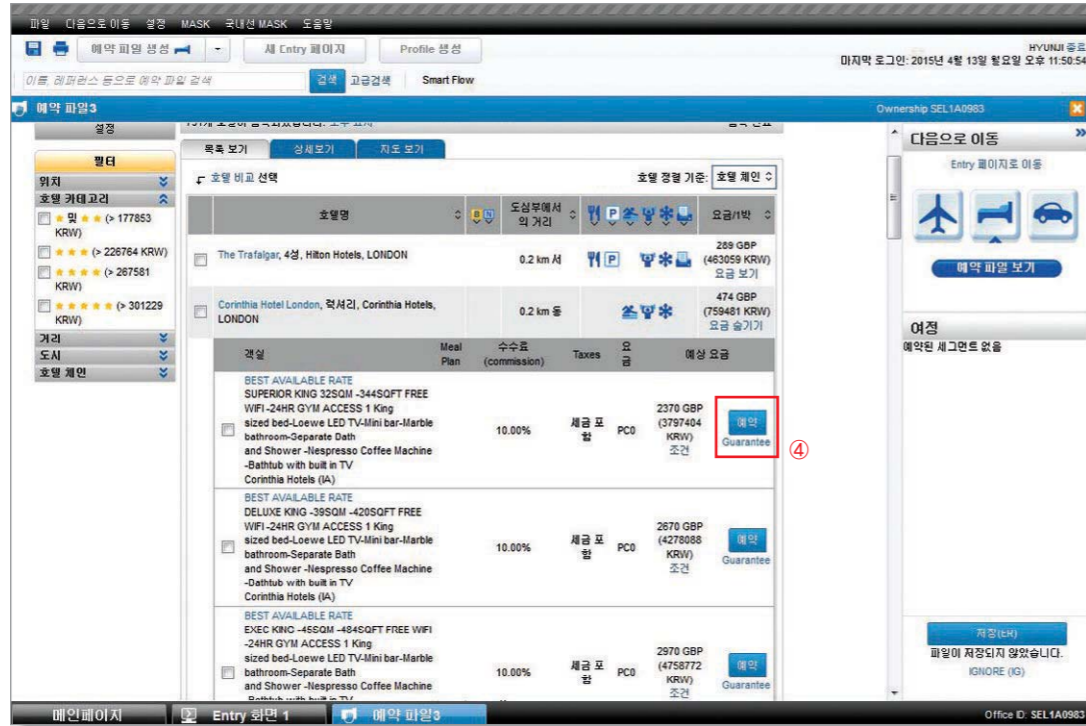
파일 다음으로 이동 설정 MASK 국내선 MASK 도움말

예약 파일 생성 | 새 Entry 페이지 | Profile 생성

HYUNJI 종료
마지막 로그인: 2015년 4월 13일 월요일 오후 11:50:54

이름, 레퍼런스 등으로 예약 파일 검색 | 검색 | 고급검색 | Smart Flow

예약 파일3

Ownership SEL1A0983

설정

필터
위치
호텔 카테고리
★ 및 ★★ (> 177853 KRW)
★★★ (> 226764 KRW)
★★★★ (> 267581 KRW)
★★★★★ (> 301229 KRW)
거리
도시
호텔 체인

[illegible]

목록 보기 | 상세보기 | 지도 보기

호텔 비교 선택

호텔 정렬 기준: 호텔 체인

| | 호텔명 | | 도심부에서의 거리 | | 요금/1박 |
|---|---|---|---|---|---|
| | The Trafalgar, 4성, Hilton Hotels, LONDON | | 0.2 km 서 | | 289 GBP (463059 KRW) 요금 보기 |
| | Corinthia Hotel London, 럭셔리, Corinthia Hotels, LONDON | | 0.2 km 동 | | 474 GBP (759481 KRW) 요금 숨기기 |

| | 객실 | Meal Plan | 수수료 (commission) | Taxes | 요금 | 예상 요금 | |
|---|---|---|---|---|---|---|---|
| | BEST AVAILABLE RATE SUPERIOR KING 32SQM -344SQFT FREE WIFI -24HR GYM ACCESS 1 King sized bed-Loewe LED TV-Mini bar-Marble bathroom-Separate Dath and Shower -Nespresso Coffee Machine -Bathtub with built in TV Corinthia Hotels (IA) | | 10.00% | 세금 포함 | PC0 | 2370 GBP (3797404 KRW) 조건 | 예약 Guarantee |
| | BEST AVAILABLE RATE DELUXE KING -39SQM -420SQFT FREE WIFI -24HR GYM ACCESS 1 King sized bed-Loewe LED TV-Mini bar-Marble bathroom-Separate Bath and Shower -Nespresso Coffee Machine -Dathtub with built in TV Corinthia Hotels (IA) | | 10.00% | 세금 포함 | PC0 | 2670 GBP (4278088 KRW) 조건 | 예약 Guarantee |
| | BEST AVAILABLE RATE EXEC KING -45SQM -484SQFT FREE WIFI -24HR GYM ACCESS 1 King sized bed-Loewe LED TV-Mini bar-Marble bathroom-Separate Bath and Shower -Nespresso Coffee Machine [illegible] | | 10.00% | 세금 포함 | PC0 | 2970 GBP (4758772 KRW) 조건 | 예약 Guarantee |

④

다음으로 이동
Entry 페이지로 이동
예약 파일 보기

여정
예약된 세그먼트 없음

저장(ER)
파일이 저장되지 않았습니다.
IGNORE (IG)

메인페이지 | Entry 화면 1 | 예약 파일3

Office ID: SEL1A0983